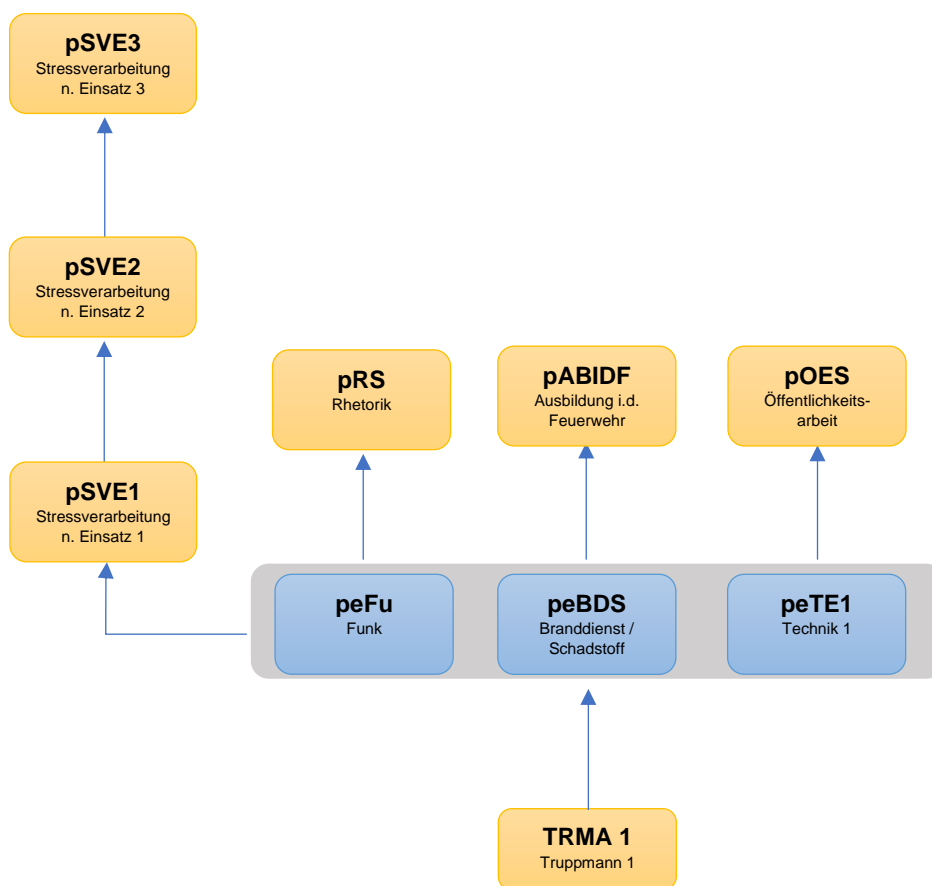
pSVE3
Stressverarbeitung n. Einsatz 3

pSVE2
Stressverarbeitung n. Einsatz 2

pRS
Rhetorik

pABIDF
Ausbildung i.d. Feuerwehr

pOES
Öffentlichkeits-arbeit

pSVE1
Stressverarbeitung n. Einsatz 1

peFu
Funk

peBDS
Branddienst / Schadstoff

peTE1
Technik 1

TRMA 1
Truppmann 1